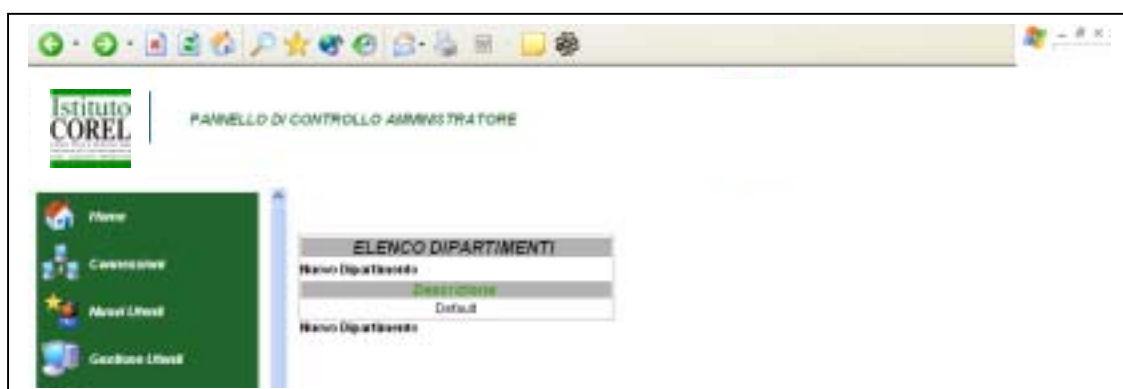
Istituto
COREL

PANNELLO DI CONTROLLO AMMINISTRATORE

Home
Connessione
Nuovi Utenti
Gestione Utenti

| ELENCO DIPARTIMENTI |
|---|
| Nuovo Dipartimento |
| Descrizione |
| Default |
| Nuovo Dipartimento |